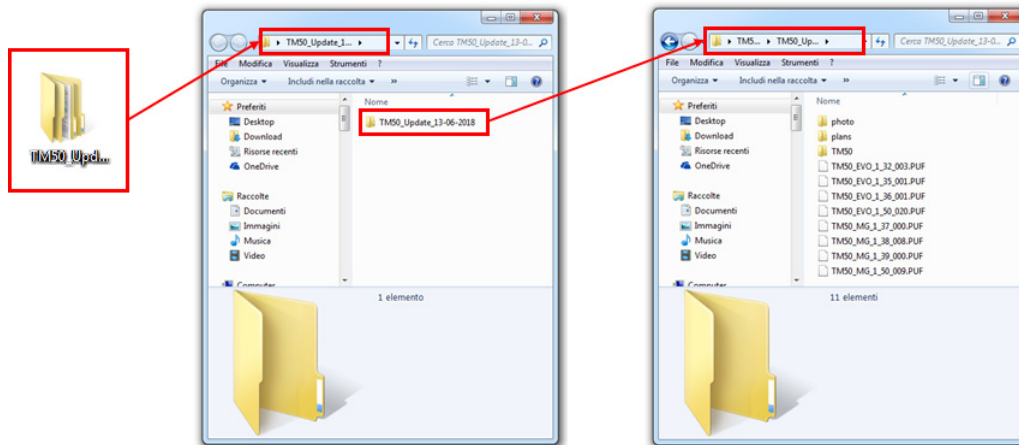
TM50_Upd...

TM50_Update_1... ▸
Cerca TM50_Update_13-0...
File Modifica Visualizza Strumenti ?
Organizza ▾ Includi nella raccolta ▾ »
Preferiti
Desktop
Download
Risorse recenti
OneDrive
Raccolte
Documenti
Immagini
Musica
Video
Computer
Nome
TM50_Update_13-06-2018
1 elemento

TM5... ▸ TM50_Up... ▸
Cerca TM50_Update_13-0...
File Modifica Visualizza Strumenti ?
Organizza ▾ Includi nella raccolta ▾ »
Preferiti
Desktop
Download
Risorse recenti
OneDrive
Raccolte
Documenti
Immagini
Musica
Video
Computer
Nome
photo
plans
TM50
TM50_EVO_1_32_003.PUF
TM50_EVO_1_35_001.PUF
TM50_EVO_1_36_001.PUF
TM50_EVO_1_50_020.PUF
TM50_MG_1_37_000.PUF
TM50_MG_1_38_008.PUF
TM50_MG_1_39_000.PUF
TM50_MG_1_50_009.PUF
11 elementi